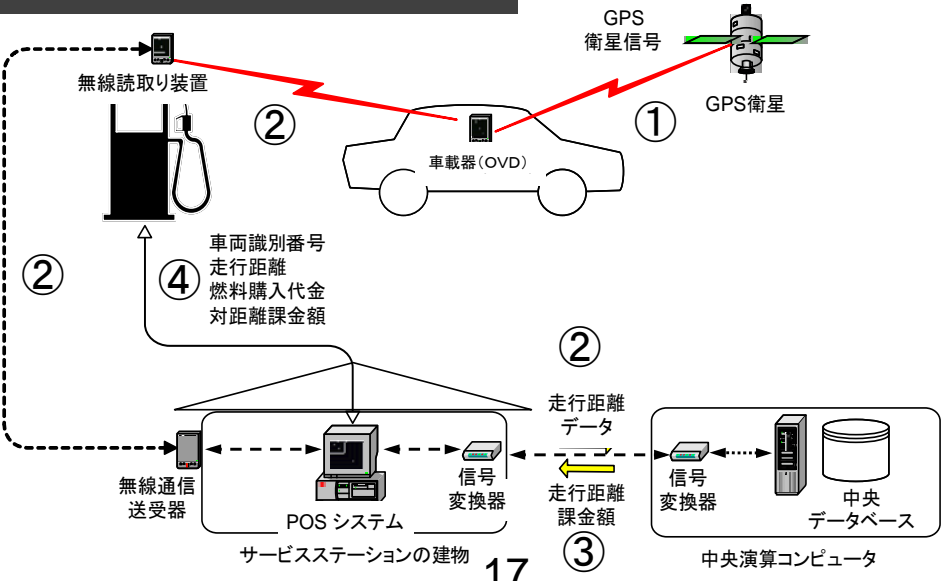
GPS
衛星信号

無線読取り装置

②

①

GPS衛星

車載器（OVD）

②

④

車両識別番号
走行距離
燃料購入代金
対距離課金額

②

走行距離
データ

無線通信
送受器

信号
変換器

POS システム

走行距離
課金額

③

信号
変換器

中央
データベース

サービスステーションの建物

17

中央演算コンピュータ